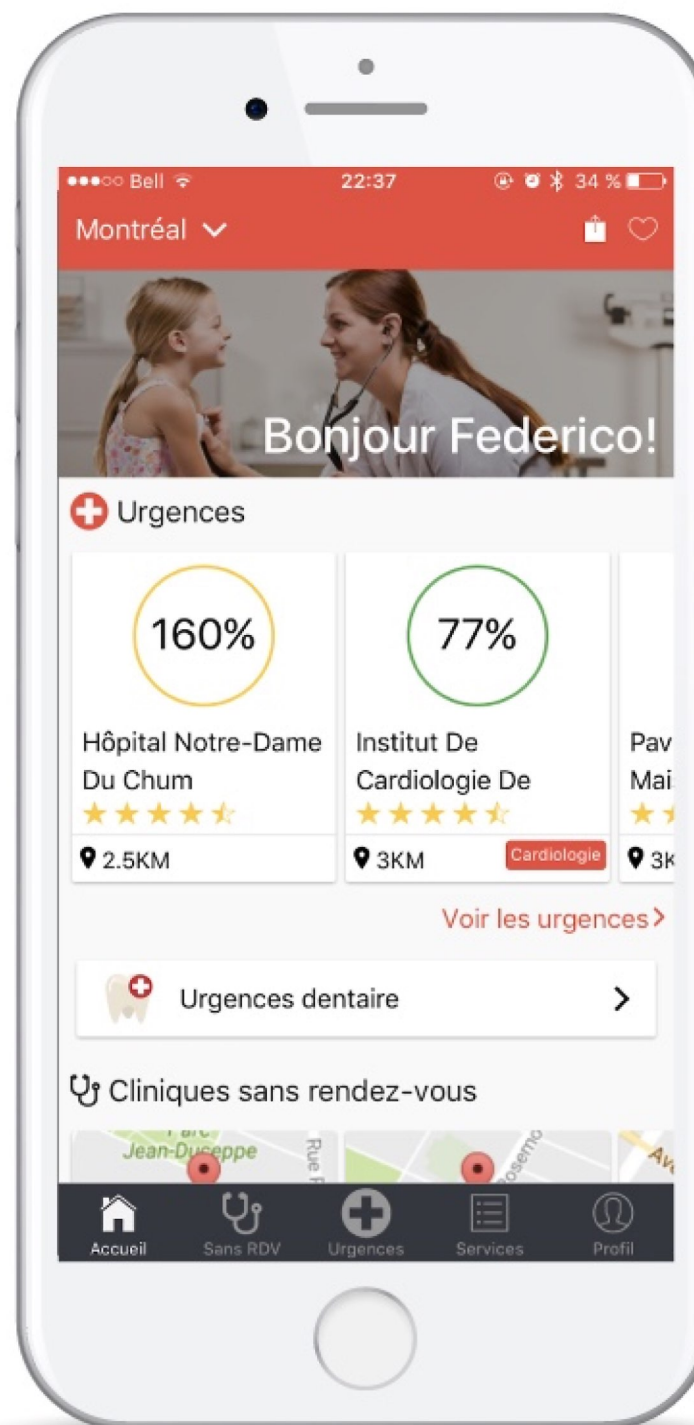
●●●○○ Bell 22:37 34 %

Montréal

Bonjour Federico!

Urgences

160%

Hôpital Notre-Dame Du Chum

2.5KM

77%

Institut De Cardiologie De

3KM

Cardiologie

Pav Mai

3K

Voir les urgences >

Urgences dentaire

Cliniques sans rendez-vous

Parc Jean-Duceppe

Rue F

Rosemo

Av

Accueil

Sans RDV

Urgences

Services

Profil